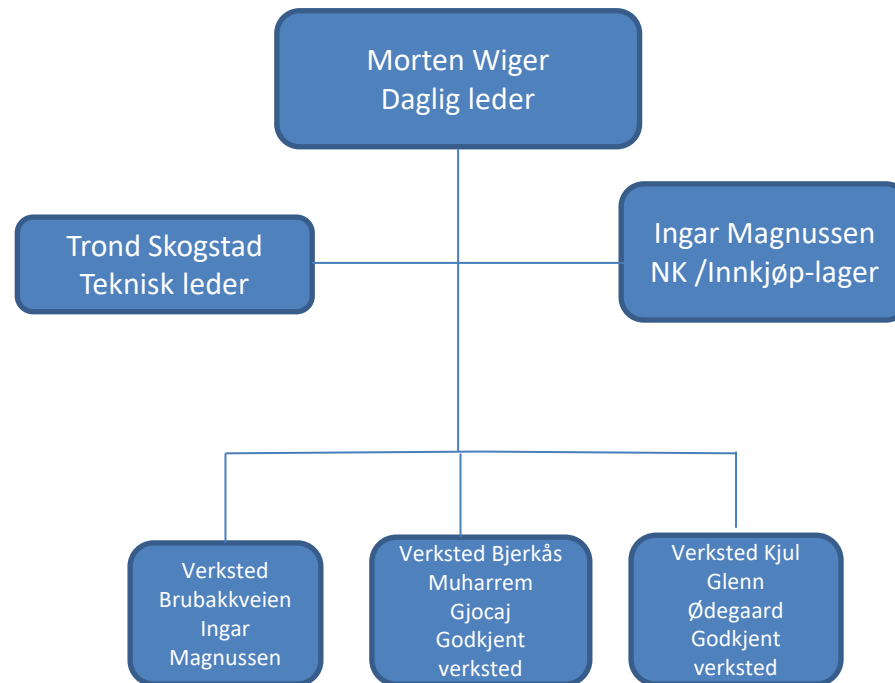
Morten Wiger
Daglig leder

Trond Skogstad
Teknisk leder

Ingar Magnussen
NK /Innkjøp-lager

Verksted
Brubakkveien
Ingar
Magnussen

Verksted Bjerkås
Muharrem
Gjocaj
Godkjent
verksted

Verksted Kjul
Glenn
Ødegaard
Godkjent
verksted